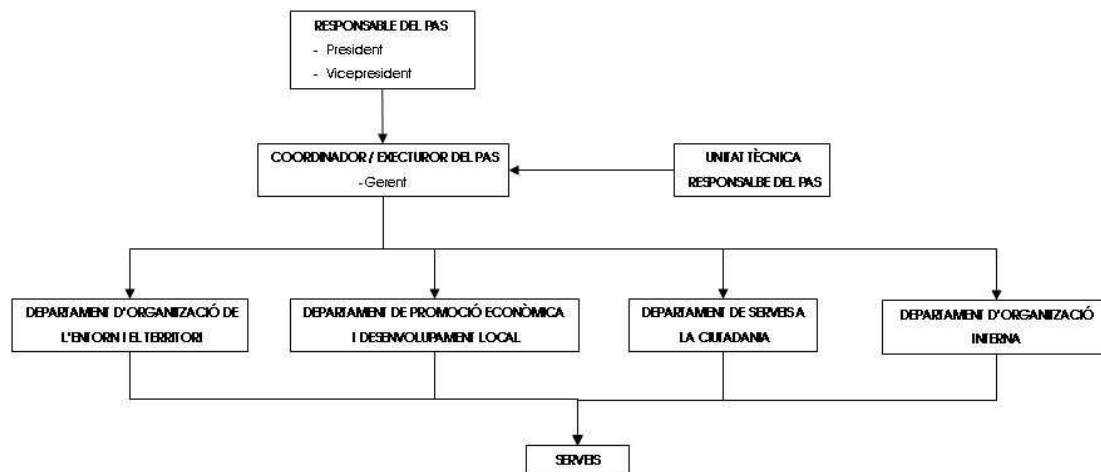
RESPONSABLE DEL PAS
- President
- Vicepresident

COORDINADOR / EXECTUROR DEL PAS
-Gerent

UNITAT TÈCNICA RESPONSALBE DEL PAS

DEPARTAMENT D'ORGANIZACIÓ DE L'ENTORN I EL TERRITORI

DEPARTAMENT DE PROMOCIÓ ECONÒMICA I DESENVOLUPAMENT LOCAL

DEPARTAMENT DE SERVEIS A LA CIUTADANIA

DEPARTAMENT D'ORGANITZACIÓ INTERNA

SERVEIS